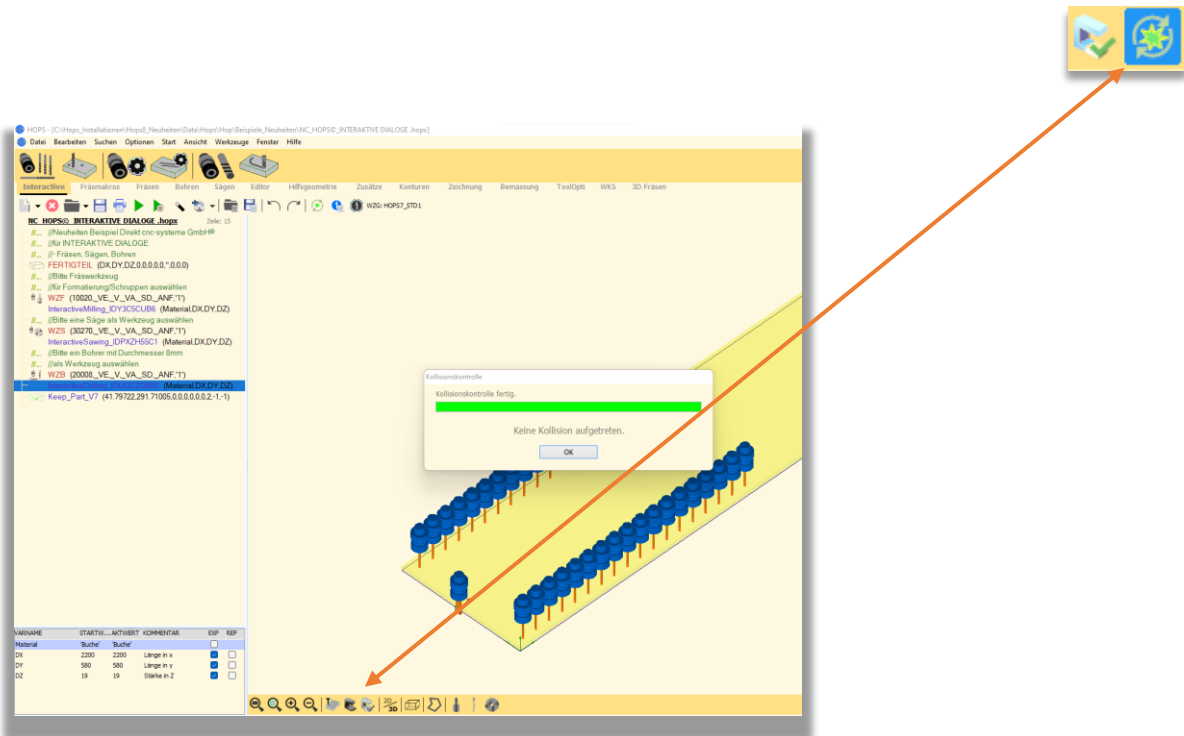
HOPS - [C:\Hops_Installationen\Hops8_Neuheiten\Data\Hops\Hop\Beispiele_Neuheiten\NC_HOPS©_INTERAKTIVE DIALOGE .hopx]

Datei Bearbeiten Suchen Optionen Start Ansicht Werkzeuge Fenster Hilfe

Interactive Fräsmakros Fräsen Bohren Sägen Editor Hilfsgeometrie Zusätze Konturen Zeichnung Bemassung ToolOpti WKS 3D Fräsen

WZG: HOPS7_STD1

NC_HOPS©_INTERAKTIVE DIALOGE .hopx Zeilen: 15

//... ;//Neuheiten Beispiel Direkt cnc-systeme GmbH®
//... ;//für INTERAKTIVE DIALOGE
//... ;//- Fräsen, Sägen, Bohren
FERTIGTEIL (DX,DY,DZ,0,0,0,0,0,'',0,0,0)
//... ;//Bitte Fräswerkzeug
//... ;//für Formatierung/Schruppen auswählen
WZF (10020,_VE,_V,_VA,_SD,_ANF,'1')
InteractiveMilling_IDY3C5CUB6 (Material,DX,DY,DZ)
//... ;//Bitte eine Säge als Werkzeug auswählen
WZS (30270,_VE,_V,_VA,_SD,_ANF,'1')
InteractiveSawing_IDPXZH55C1 (Material,DX,DY,DZ)
//... ;//Bitte ein Bohrer mit Durchmesser 8mm
//... ;//als Werkzeug auswählen
WZB (20008,_VE,_V,_VA,_SD,_ANF,'1')
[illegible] (Material,DX,DY,DZ)
Keep_Part_V7 (41.79722,291.71005,0,0,0,0,0,0,2,-1,-1)

| VARNAME | STARTW... | AKTWERT | KOMMENTAR | EXP | REF |
|---|---|---|---|---|---|
| Material | 'Buche' | 'Buche' | | | |
| DX | 2200 | 2200 | Länge in x | | |
| DY | 580 | 580 | Länge in y | | |
| DZ | 19 | 19 | Stärke in Z | | |

Kollisionskontrolle
Kollisionskontrolle fertig.
Keine Kollision aufgetreten.
OK